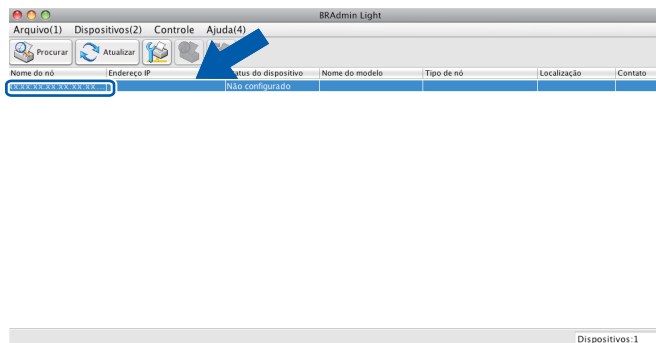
BRAdmin Light

Arquivo(1) Dispositivos(2) Controle Ajuda(4)

Procurar Atualizar

| Nome do nó | Endereço IP | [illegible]tatus do dispositivo | Nome do modelo | Tipo de nó | Localização | Contato |
|---|---|---|---|---|---|---|
| xx.xx.xx.xx.xx.xx.xx |  | Não configurado |  |  |  |  |

Dispositivos:1